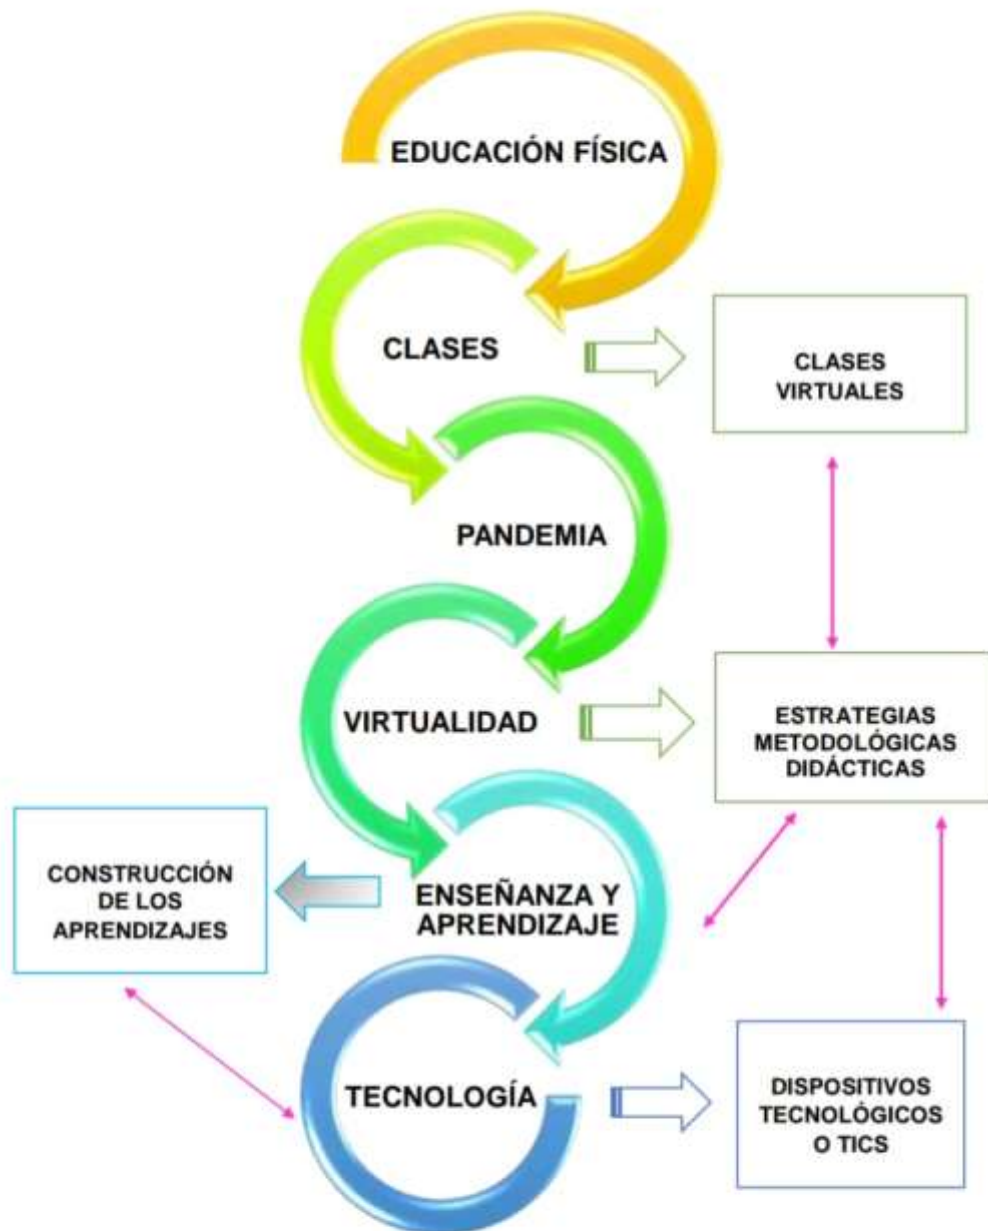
EDUCACIÓN FÍSICA

CLASES

CLASES VIRTUALES

PANDEMIA

VIRTUALIDAD

ESTRATEGIAS METODOLÓGICAS DIDÁCTICAS

CONSTRUCCIÓN DE LOS APRENDIZAJES

ENSEÑANZA Y APRENDIZAJE

TECNOLOGÍA

DISPOSITIVOS TECNOLÓGICOS O TICS